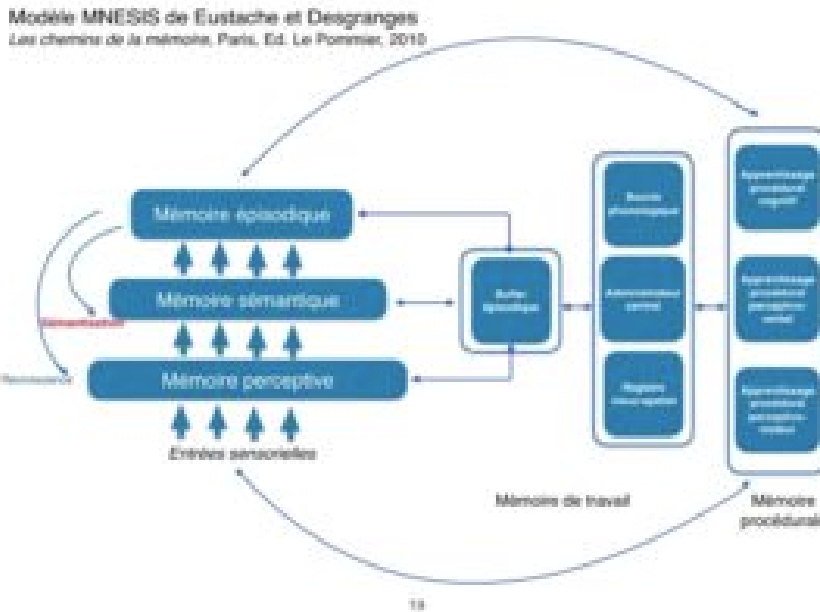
Modèle MNESIS de Eustache et Desgranges
Les chemins de la mémoire, Paris, Ed. Le Pommier, 2010

Mémoire épisodique

Mémoire sémantique

Sémantisation

Mémoire perceptive

Reviviscence

Entrées sensorielles

Buffer épisodique

Boucle phonologique

Administrateur central

Registre visuo-spatial

Mémoire de travail

Apprentissage procédural cognitif

Apprentissage procédural perceptivo-verbal

Apprentissage procédural perceptivo-moteur

Mémoire procédurale

19